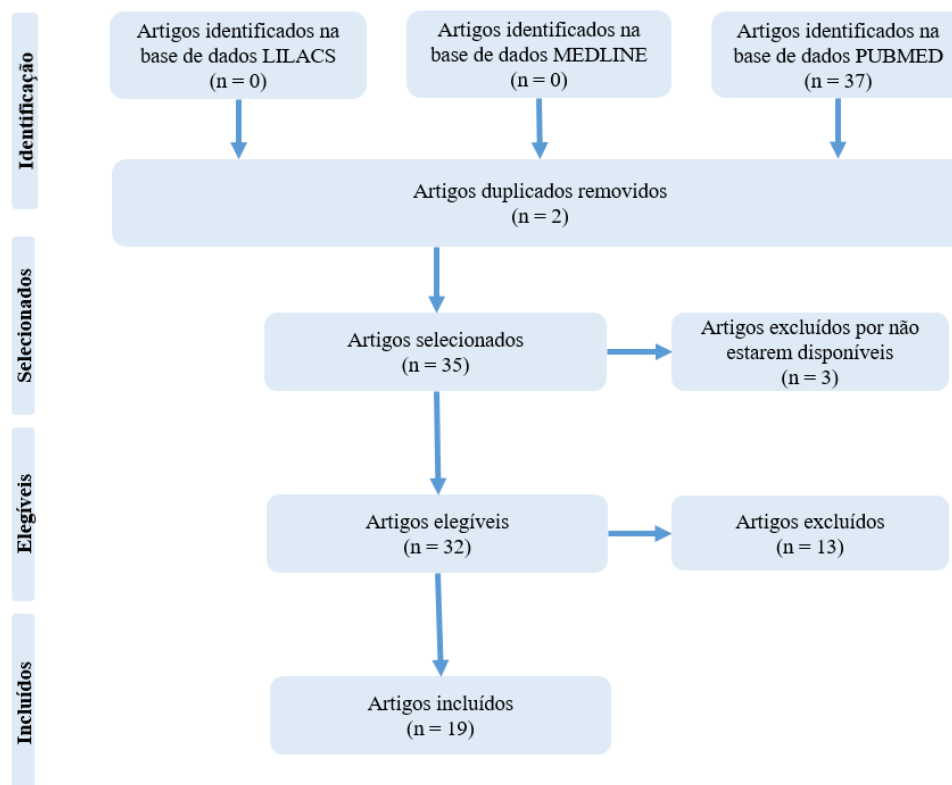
Identificação

Artigos identificados na base de dados LILACS (n = 0)

Artigos identificados na base de dados MEDLINE (n = 0)

Artigos identificados na base de dados PUBMED (n = 37)

Artigos duplicados removidos (n = 2)

Selecionados

Artigos selecionados (n = 35)

Artigos excluídos por não estarem disponíveis (n = 3)

Elegíveis

Artigos elegíveis (n = 32)

Artigos excluídos (n = 13)

Incluídos

Artigos incluídos (n = 19)